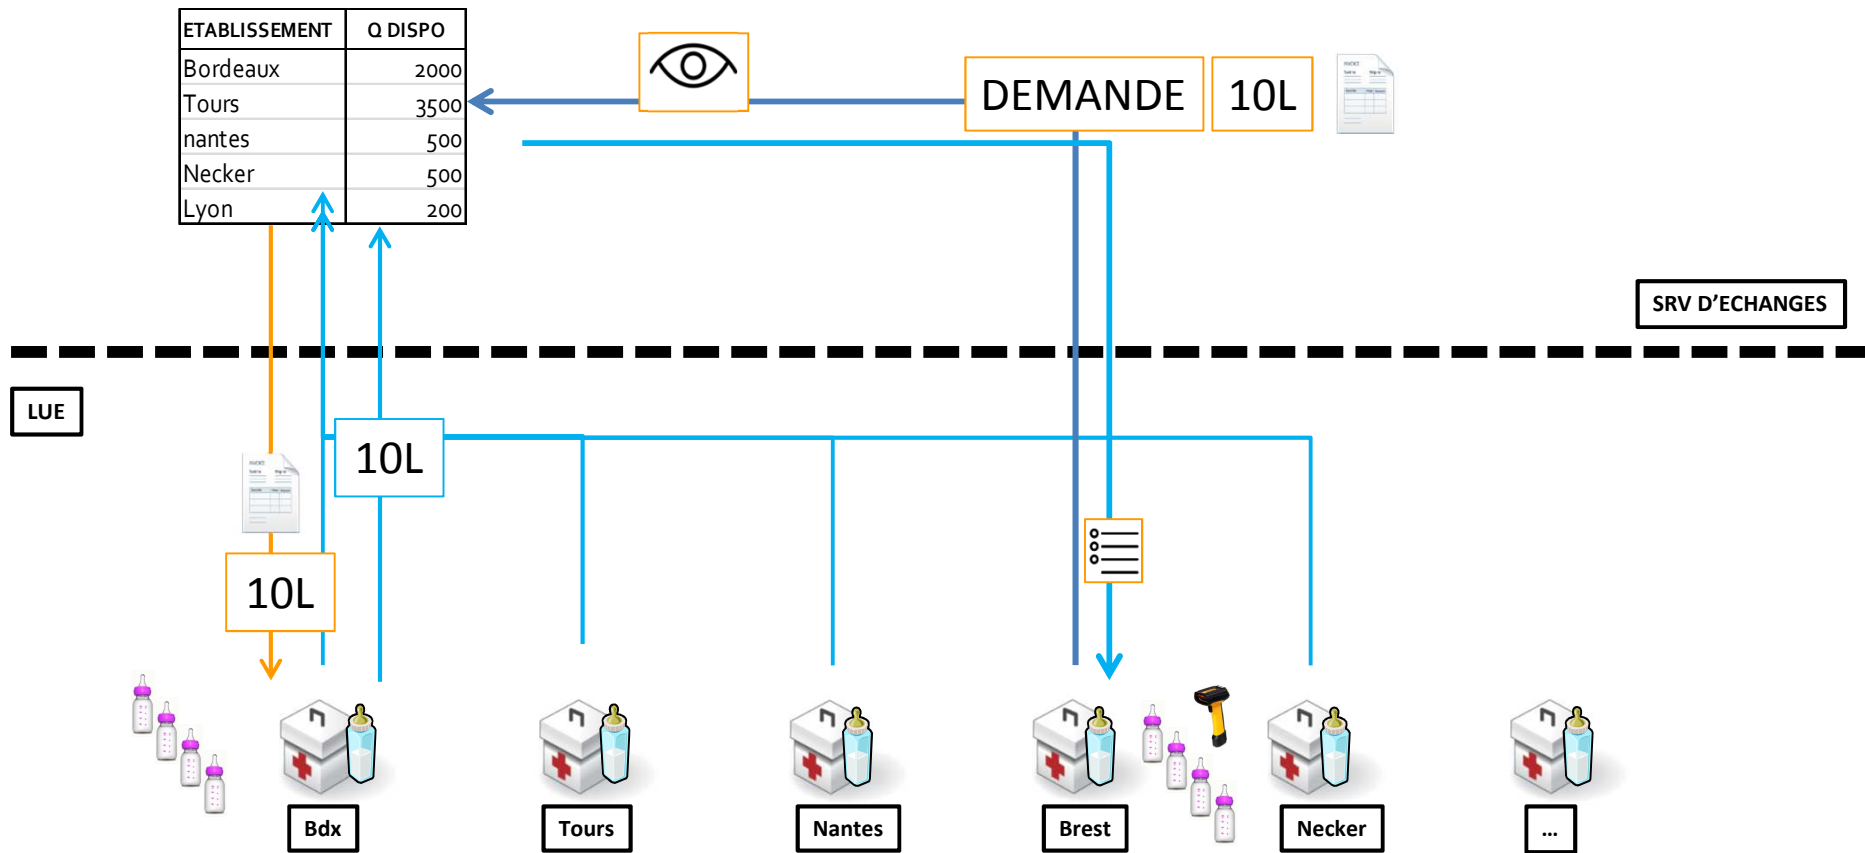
| ETABLISSEMENT | Q DISPO |
|---|---|
| Bordeaux | 2000 |
| Tours | 3500 |
| nantes | 500 |
| Necker | 500 |
| Lyon | 200 |

DEMANDE 10L

SRV D'ECHANGES

LUE

10L

10L

Bdx

Tours

Nantes

Brest

Necker

...